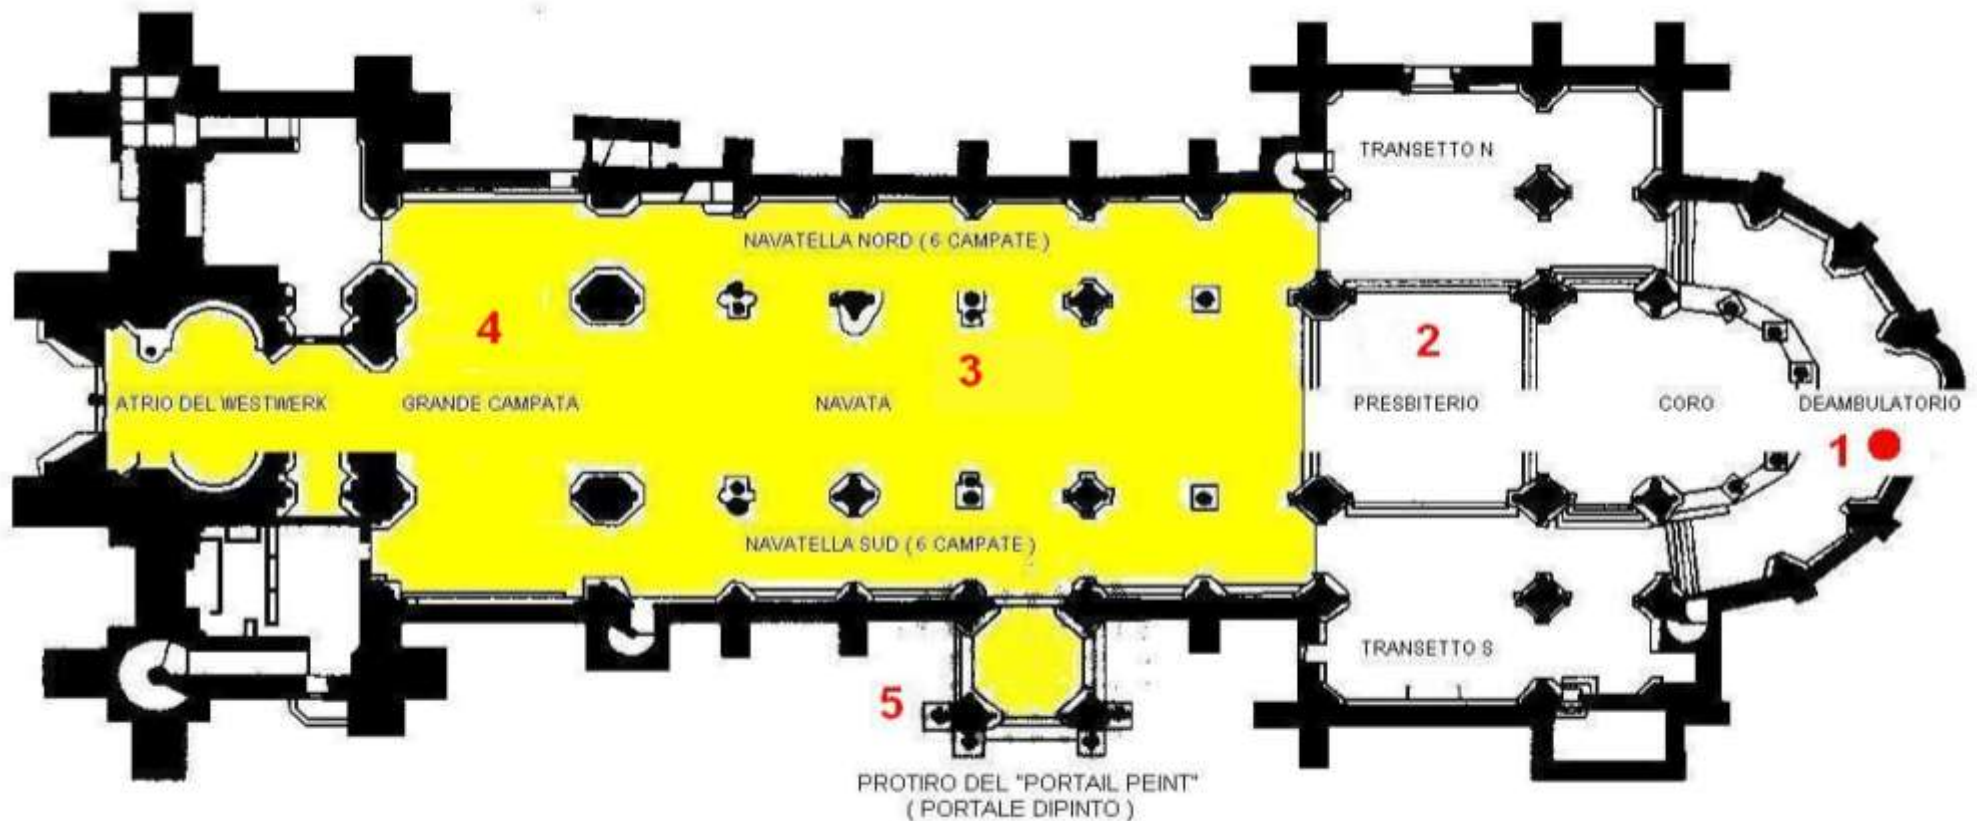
TRANSETTO N

NAVATELLA NORD ( 6 CAMPATE )

4

2

3

ATRIO DEL WESTWERK

GRANDE CAMPATA

NAVATA

PRESBITERIO

CORO

DEAMBULATORIO

1

NAVATELLA SUD ( 6 CAMPATE )

TRANSETTO S

5

PROTIRO DEL "PORTAIL PEINT" ( PORTALE DIPINTO )